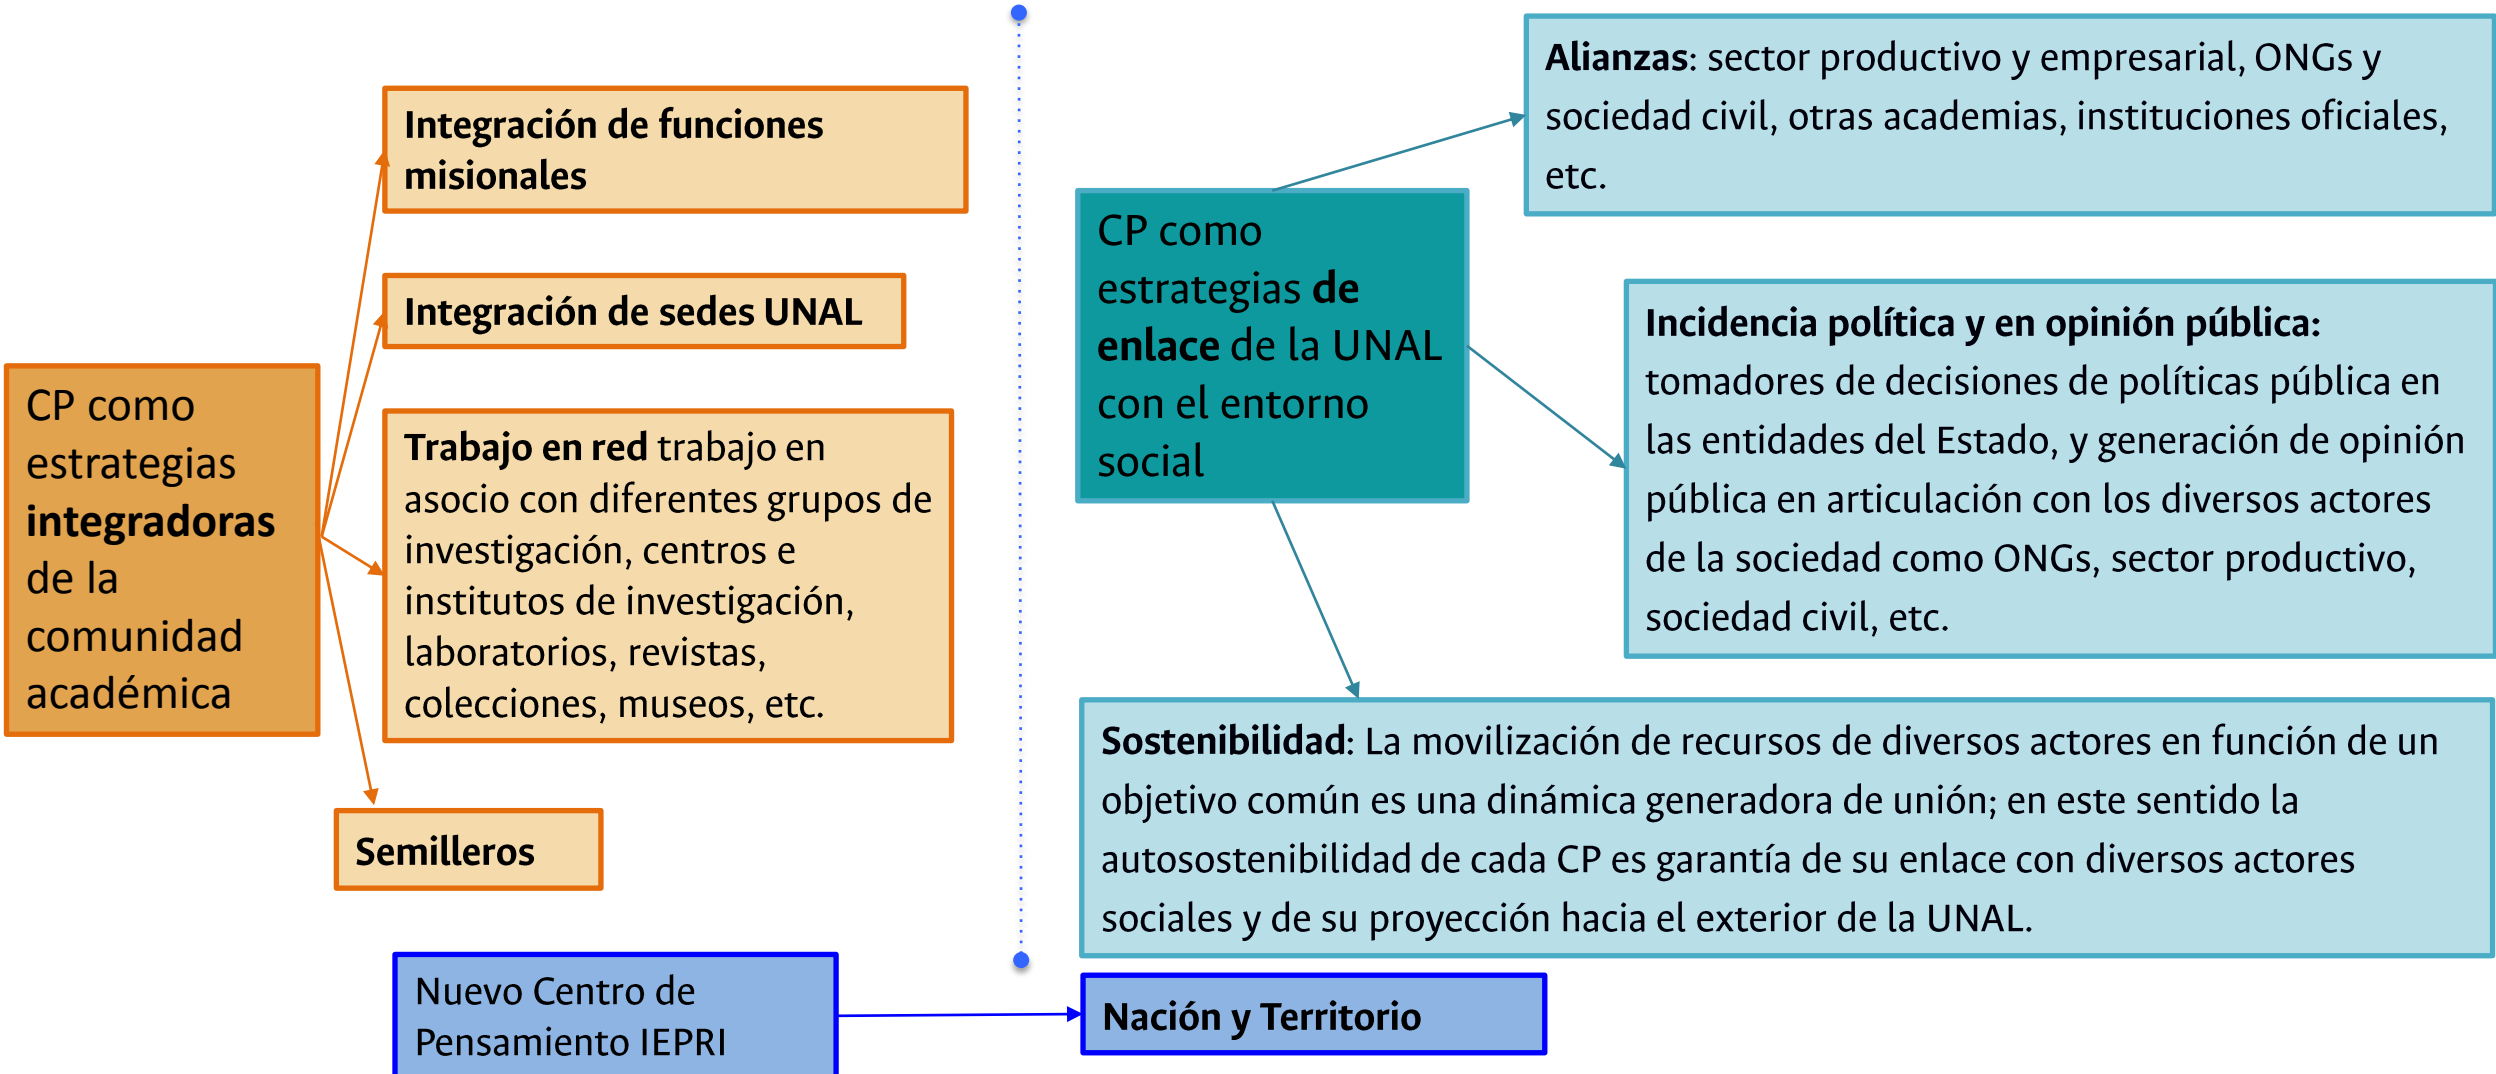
CP como estrategias **integradoras** de la comunidad académica

**Integración de funciones misionales**

**Integración de sedes UNAL**

**Trabajo en red** trabajo en asocio con diferentes grupos de investigación, centros e institutos de investigación, laboratorios, revistas, colecciones, museos, etc.

**Semilleros**

Nuevo Centro de Pensamiento IEPRI

CP como estrategias **de enlace** de la UNAL con el entorno social

**Alianzas**: sector productivo y empresarial, ONGs y sociedad civil, otras academias, instituciones oficiales, etc.

**Incidencia política y en opinión pública:** tomadores de decisiones de políticas pública en las entidades del Estado, y generación de opinión pública en articulación con los diversos actores de la sociedad como ONGs, sector productivo, sociedad civil, etc.

**Sostenibilidad**: La movilización de recursos de diversos actores en función de un objetivo común es una dinámica generadora de unión; en este sentido la autosostenibilidad de cada CP es garantía de su enlace con diversos actores sociales y de su proyección hacia el exterior de la UNAL.

**Nación y Territorio**